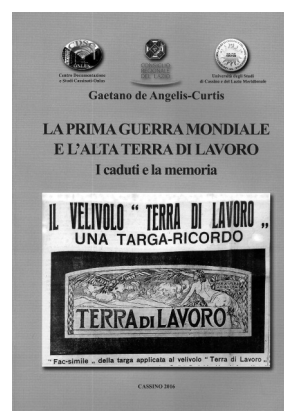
Centro Documentazione e Studi Cassinati Onlus

Università degli Studi di Cassino e del Lazio Meridionale

Gaetano de Angelis-Curtis

LA PRIMA GUERRA MONDIALE E L'ALTA TERRA DI LAVORO
I caduti e la memoria

IL VELIVOLO "TERRA DI LAVORO„
UNA TARGA-RICORDO

TERRA DI LAVORO

"Fac-simile„ della targa applicata al velivolo "Terra di Lavoro„

CASSINO 2016